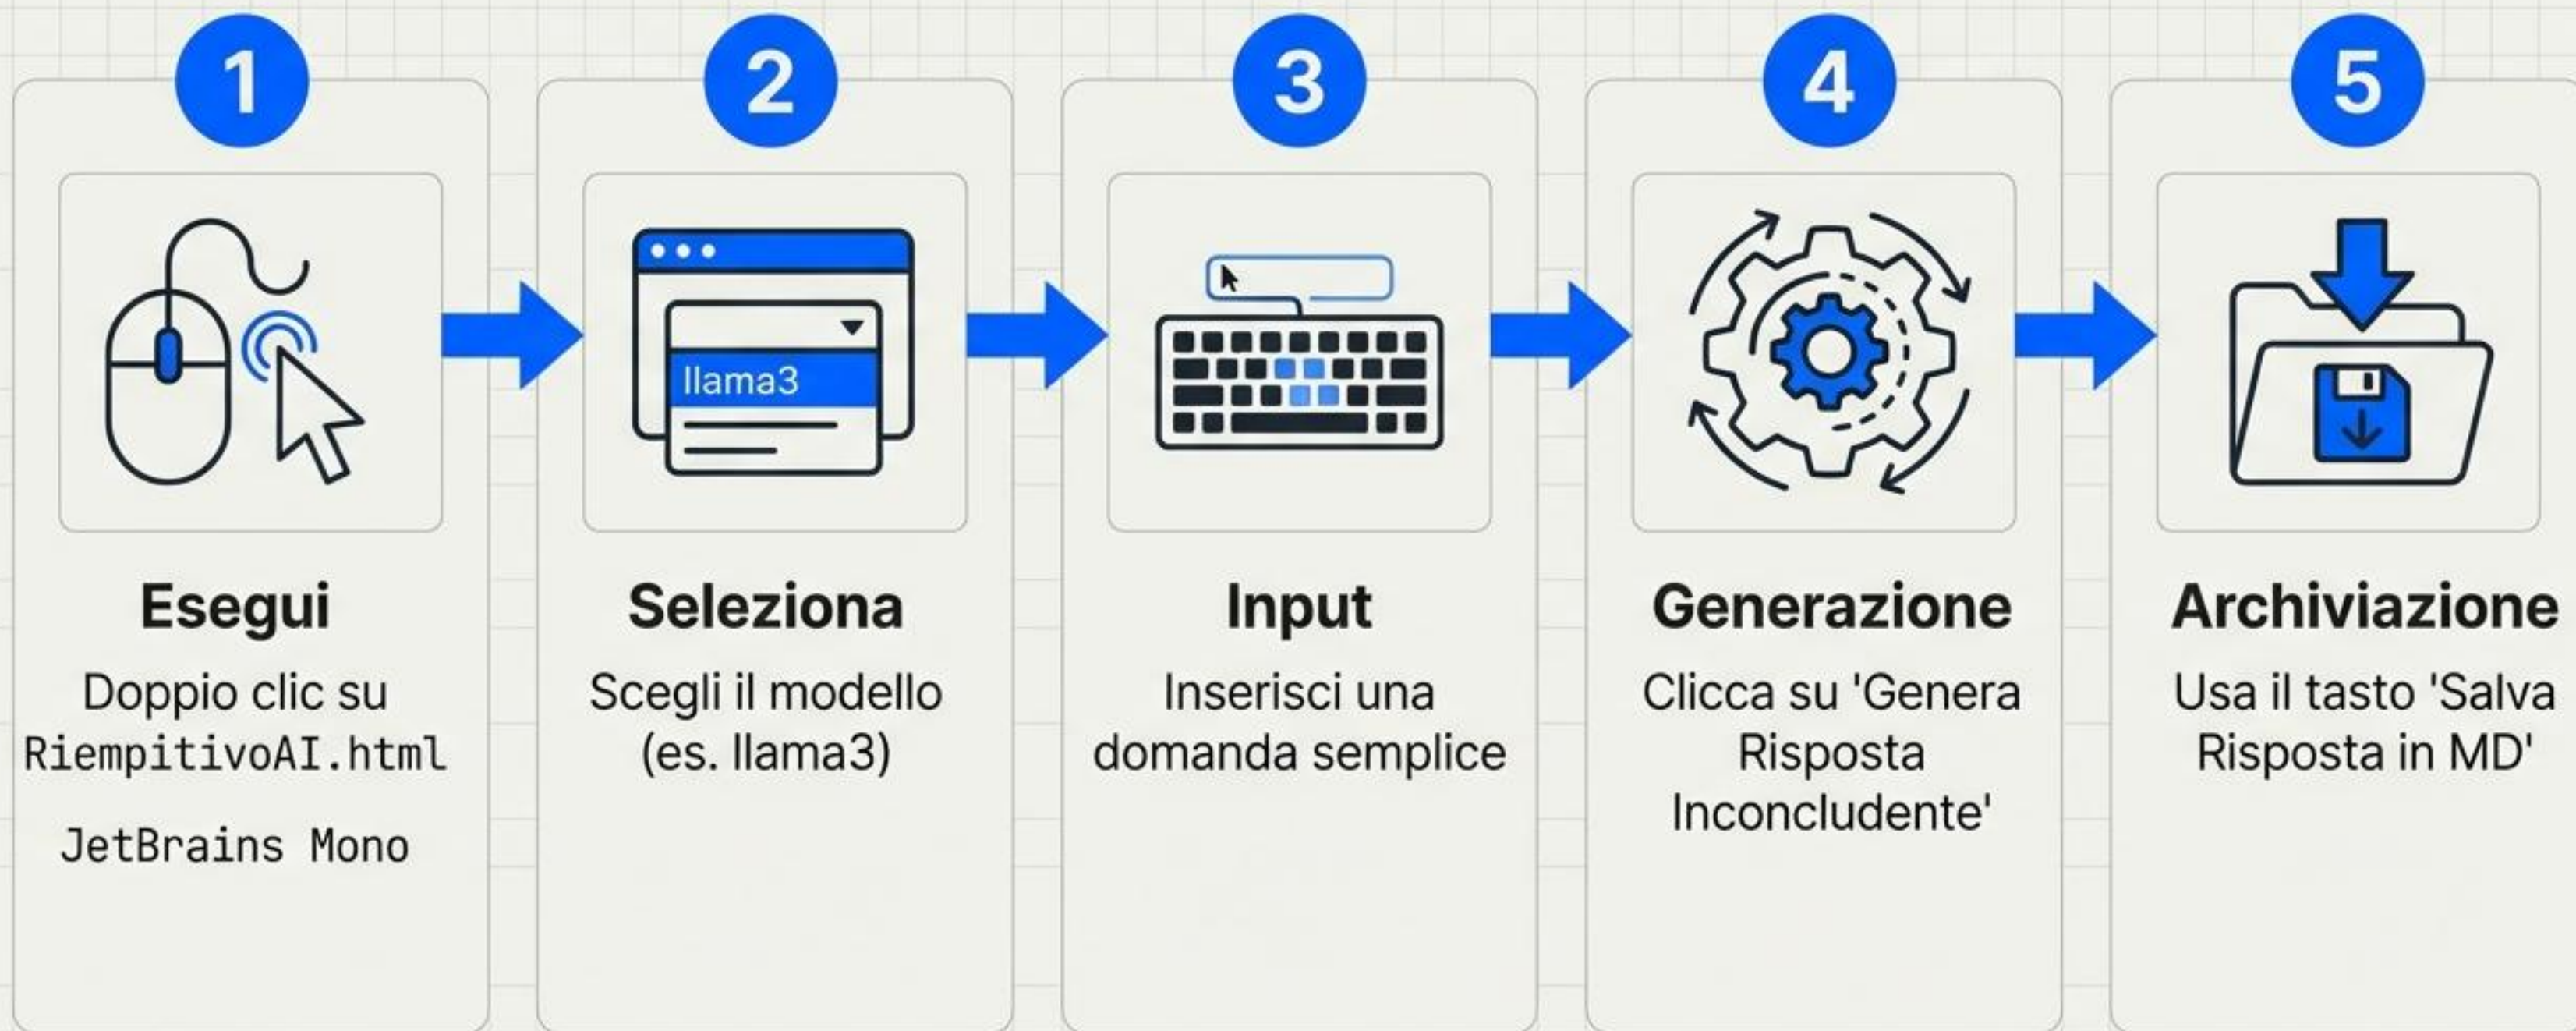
1

Esegui

Doppio clic su RiempitivoAI.html

JetBrains Mono

2

llama3

Seleziona

Scegli il modello (es. llama3)

3

Input

Inserisci una domanda semplice

4

Generazione

Clicca su 'Genera Risposta Inconcludente'

5

Archiviazione

Usa il tasto 'Salva Risposta in MD'